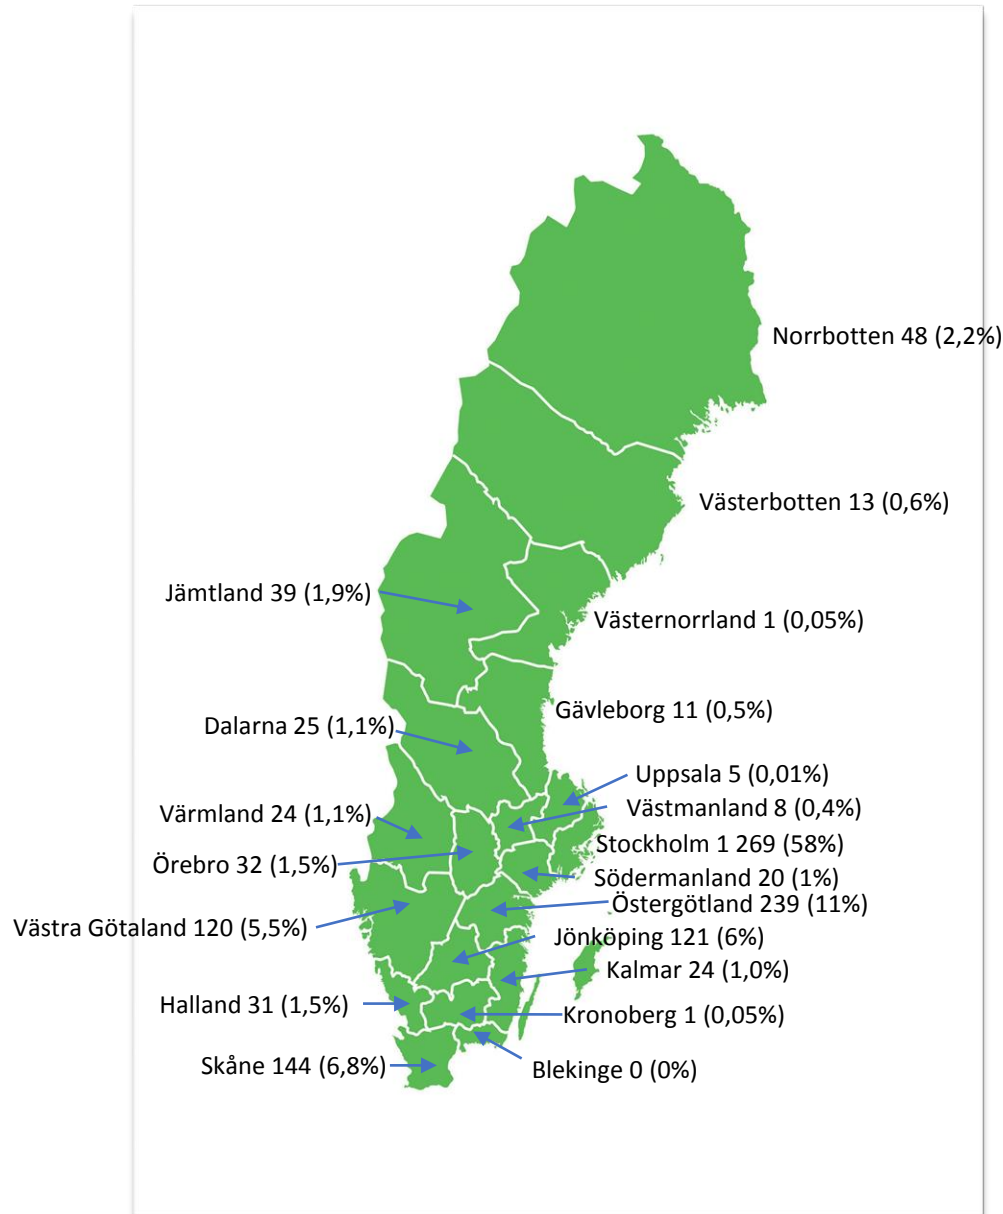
Norrbotten 48 (2,2%)

Västerbotten 13 (0,6%)

Jämtland 39 (1,9%)

Västernorrland 1 (0,05%)

Gävleborg 11 (0,5%)

Dalarna 25 (1,1%)

Uppsala 5 (0,01%)

Västmanland 8 (0,4%)

Värmland 24 (1,1%)

Stockholm 1 269 (58%)

Örebro 32 (1,5%)

Södermanland 20 (1%)

Östergötland 239 (11%)

Västra Götaland 120 (5,5%)

Jönköping 121 (6%)

Kalmar 24 (1,0%)

Halland 31 (1,5%)

Kronoberg 1 (0,05%)

Skåne 144 (6,8%)

Blekinge 0 (0%)